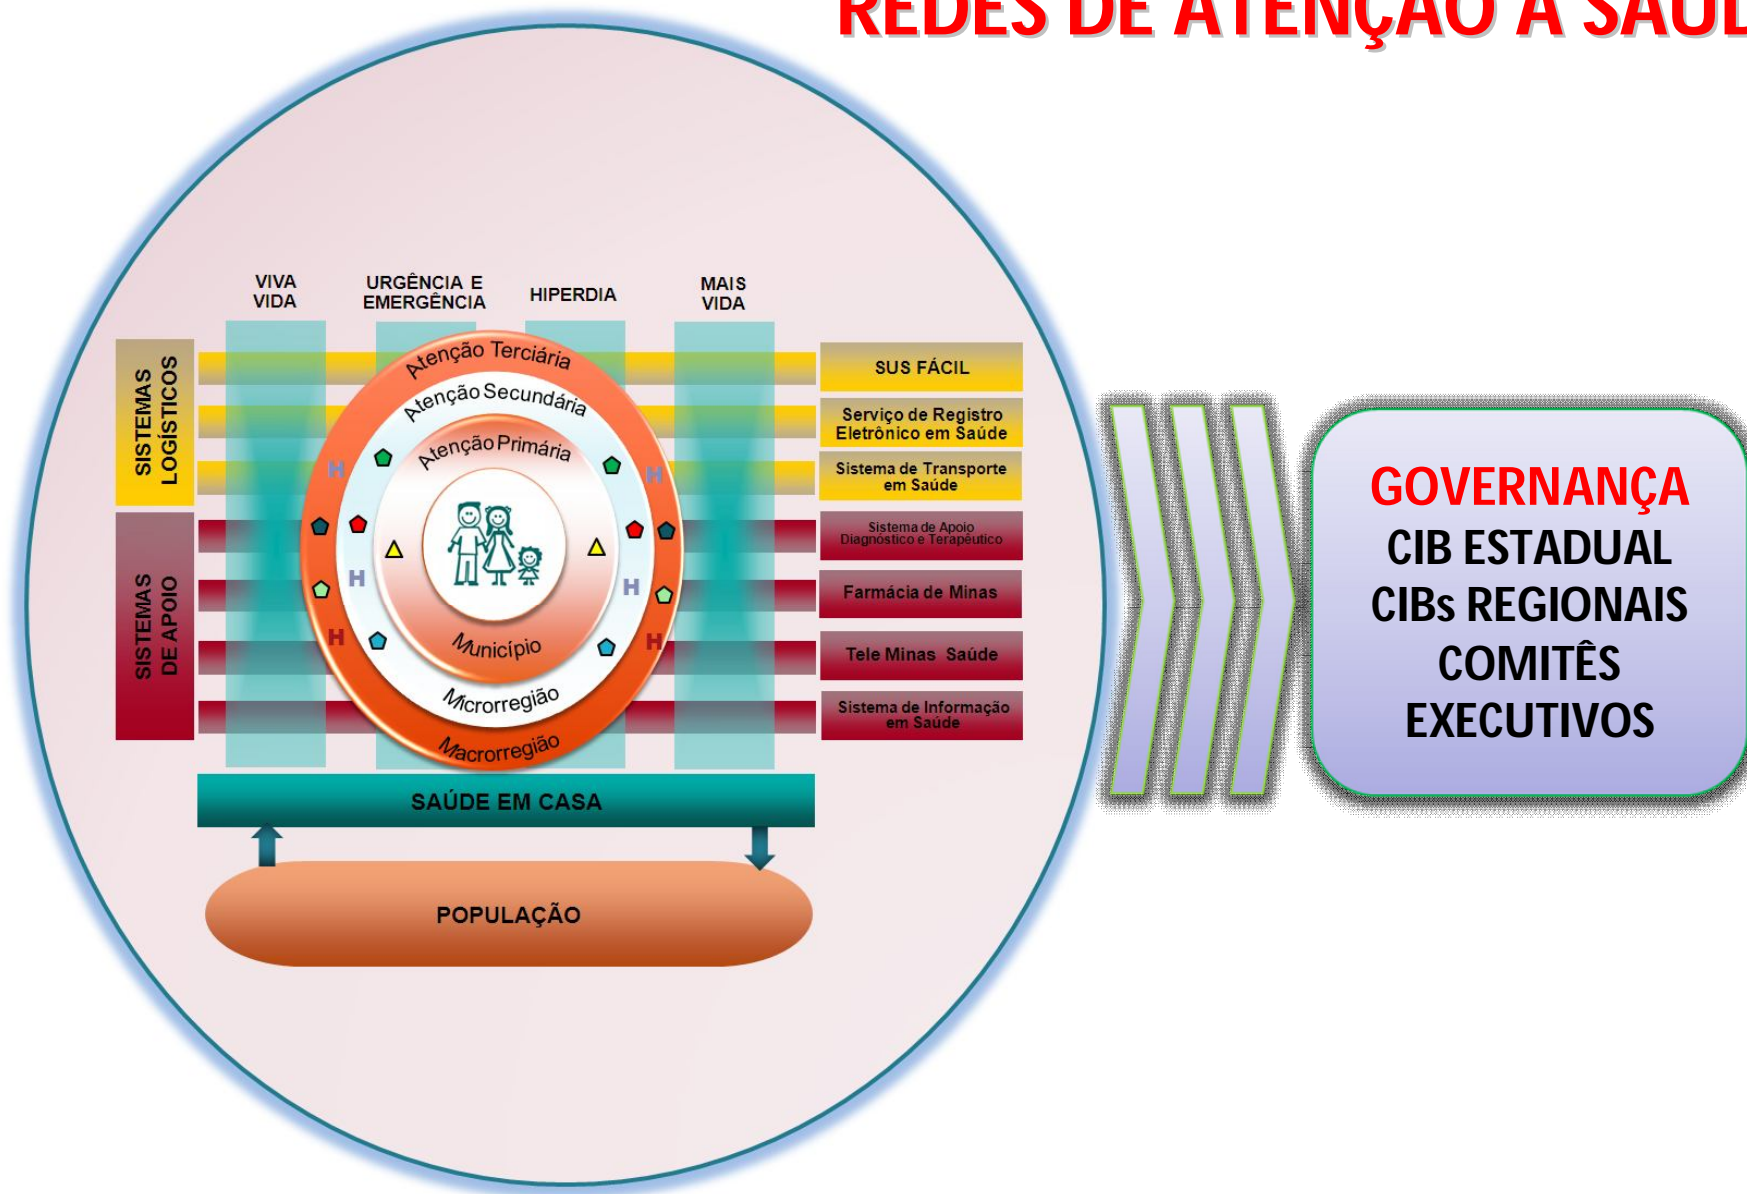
REDES DE ATENÇÃO À SAÚ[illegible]

VIVA VIDA

URGÊNCIA E EMERGÊNCIA

HIPERDIA

MAIS VIDA

SISTEMAS LOGÍSTICOS

SISTEMAS DE APOIO

Atenção Terciária

Atenção Secundária

Atenção Primária

Município

Microrregião

Macrorregião

H H H H H H

SUS FÁCIL

Serviço de Registro Eletrônico em Saúde

Sistema de Transporte em Saúde

Sistema de Apoio Diagnóstico e Terapêutico

Farmácia de Minas

Tele Minas Saúde

Sistema de Informação em Saúde

SAÚDE EM CASA

POPULAÇÃO

GOVERNANÇA
CIB ESTADUAL
CIBs REGIONAIS
COMITÊS EXECUTIVOS